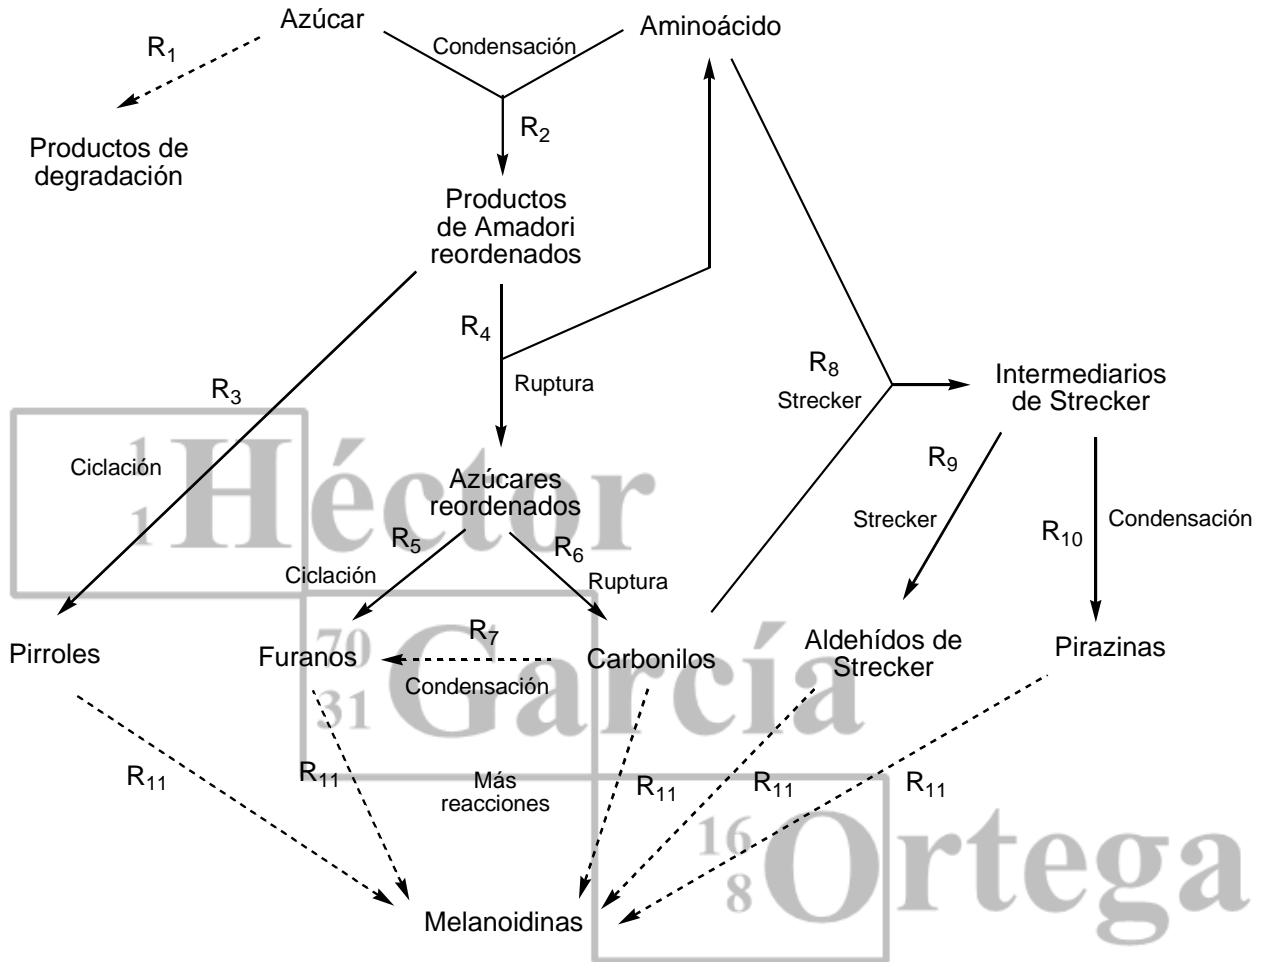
Azúcar

Aminoácido

Condensación

$R_1$

Productos de degradación

$R_2$

Productos de Amadori reordenados

$R_4$

Ruptura

$R_3$

Ciclación

$R_8$

Strecker

Intermediarios de Strecker

Azúcares reordenados

$R_5$

$R_6$

Ciclación

Ruptura

$R_9$

Strecker

$R_{10}$

Condensación

Pirroles

Furanos

$R_7$

Carbonilos

Condensación

Aldehídos de Strecker

Pirazinas

$R_{11}$

$R_{11}$

Más reacciones

$R_{11}$

$R_{11}$

$R_{11}$

Melanoidinas

$^{1}_{1}$Héctor $^{70}_{31}$García $^{16}_{8}$Ortega